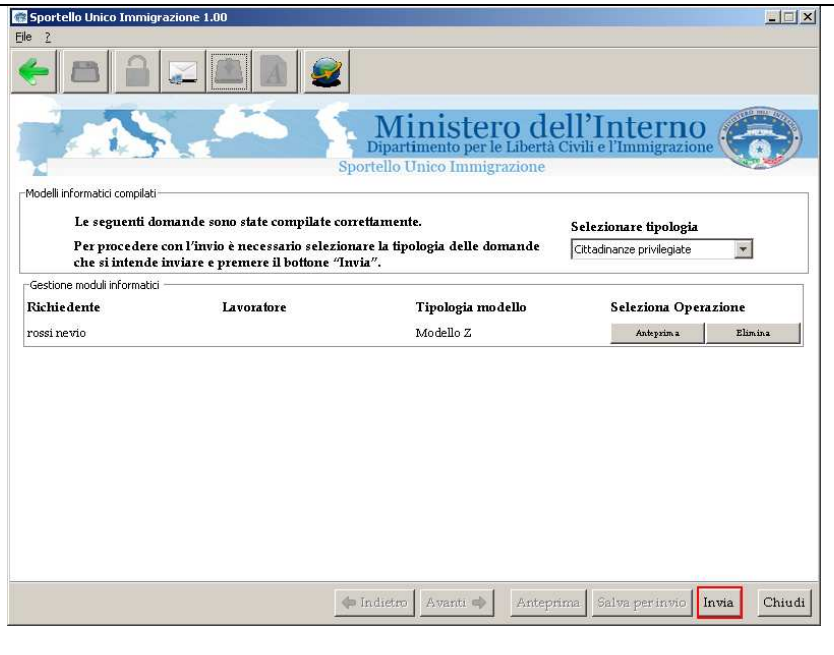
Sportello Unico Immigrazione 1.00

File ?

Ministero dell'Interno
Dipartimento per le Libertà Civili e l'Immigrazione
Sportello Unico Immigrazione

Modelli informatici compilati

Le seguenti domande sono state compilate correttamente.

Per procedere con l'invio è necessario selezionare la tipologia delle domande che si intende inviare e premere il bottone "Invia".

Selezionare tipologia

Cittadinanze privilegiate

Gestione moduli informatici

| Richiedente | Lavoratore | Tipologia modello | Seleziona Operazione |
|---|---|---|---|
| rossi nevio | | Modello Z | Anteprima Elimina |

Indietro Avanti Anteprima Salva per invio Invia Chiudi